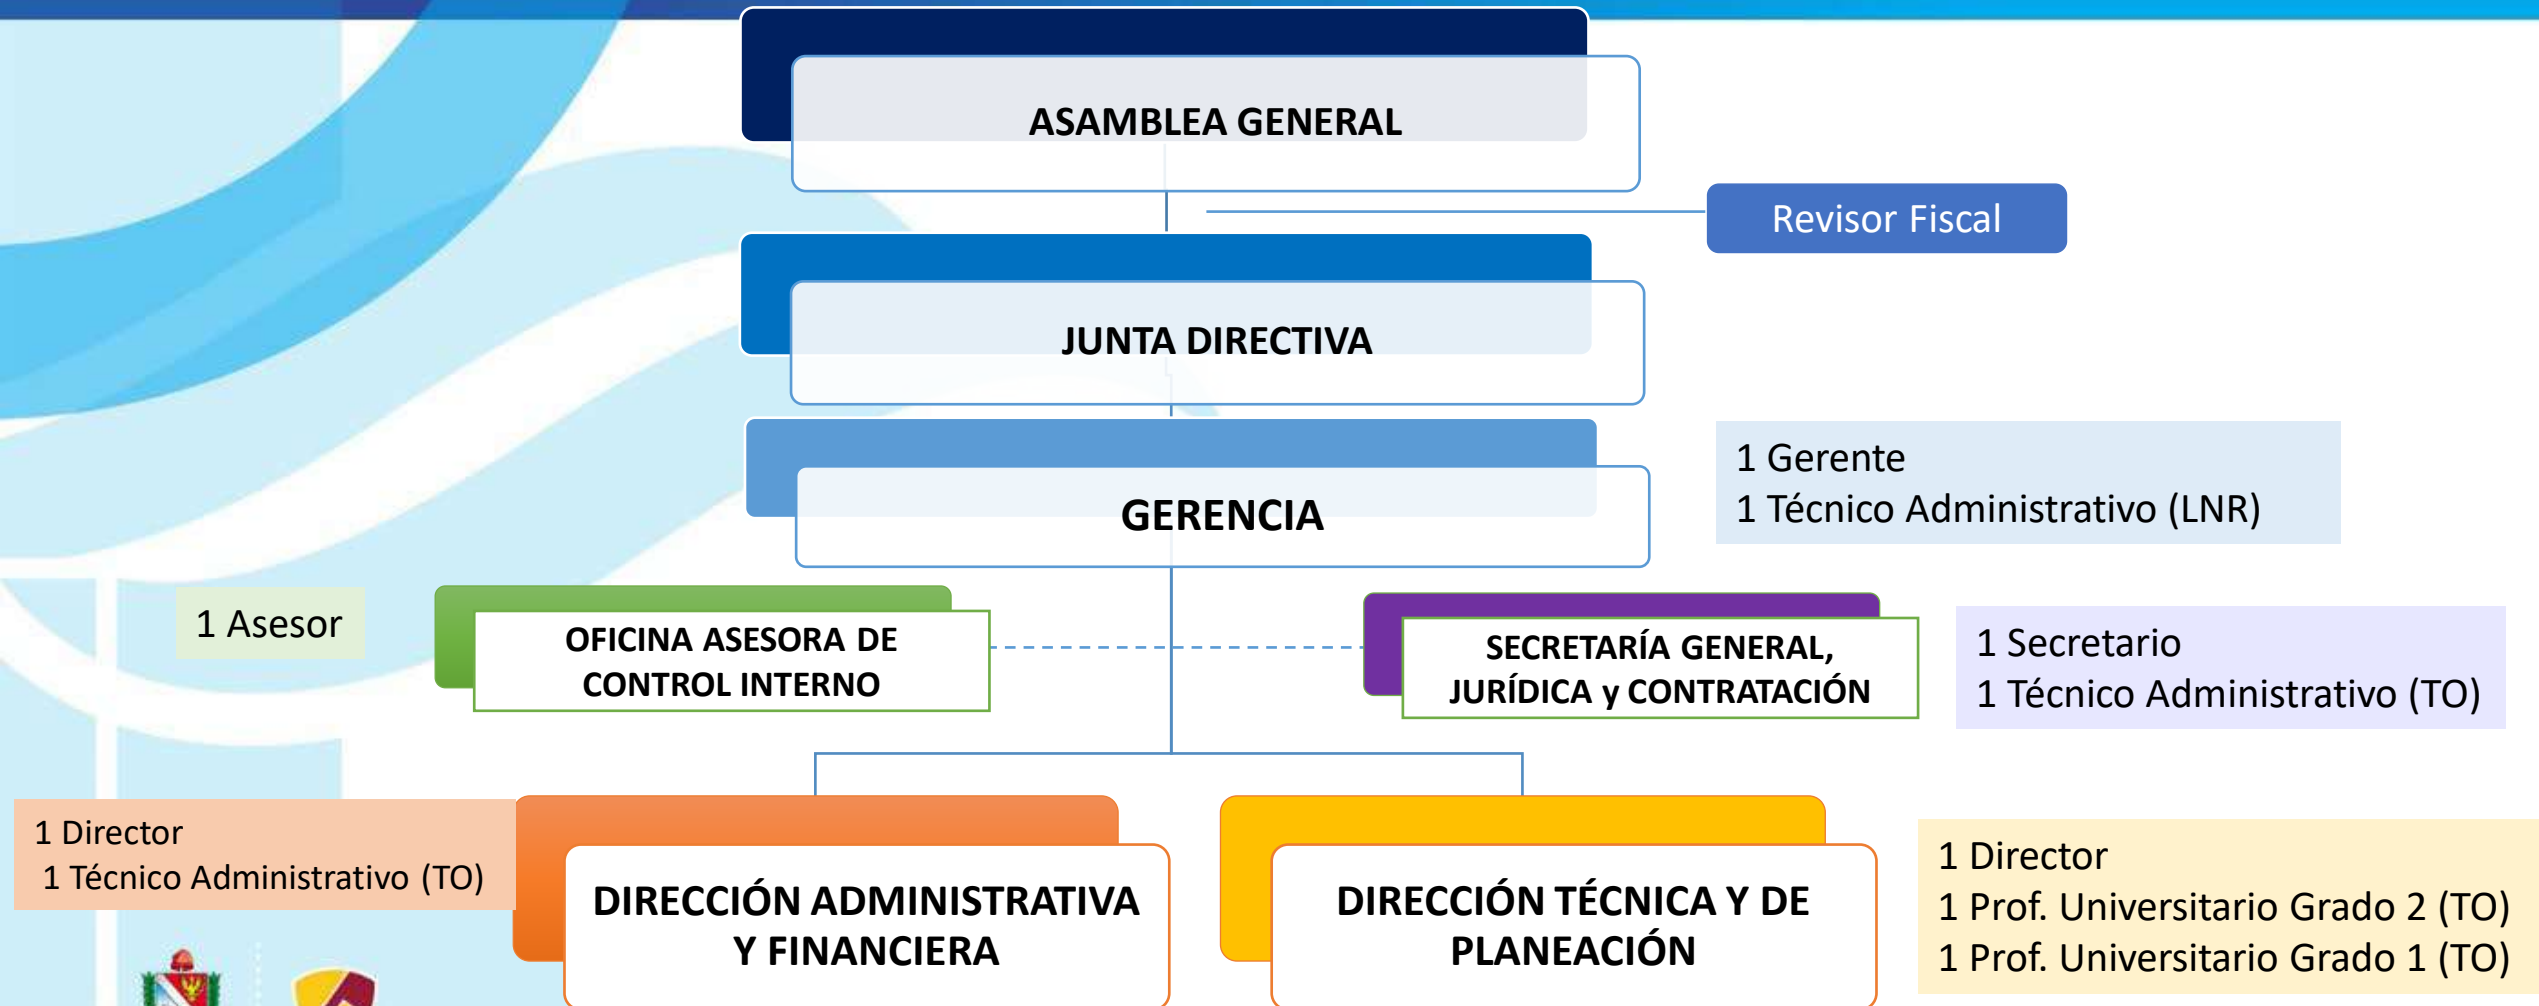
ASAMBLEA GENERAL

Revisor Fiscal

JUNTA DIRECTIVA

GERENCIA

1 Gerente
1 Técnico Administrativo (LNR)

1 Asesor

OFICINA ASESORA DE CONTROL INTERNO

SECRETARÍA GENERAL, JURÍDICA y CONTRATACIÓN

1 Secretario
1 Técnico Administrativo (TO)

1 Director
1 Técnico Administrativo (TO)

DIRECCIÓN ADMINISTRATIVA Y FINANCIERA

DIRECCIÓN TÉCNICA Y DE PLANEACIÓN

1 Director
1 Prof. Universitario Grado 2 (TO)
1 Prof. Universitario Grado 1 (TO)